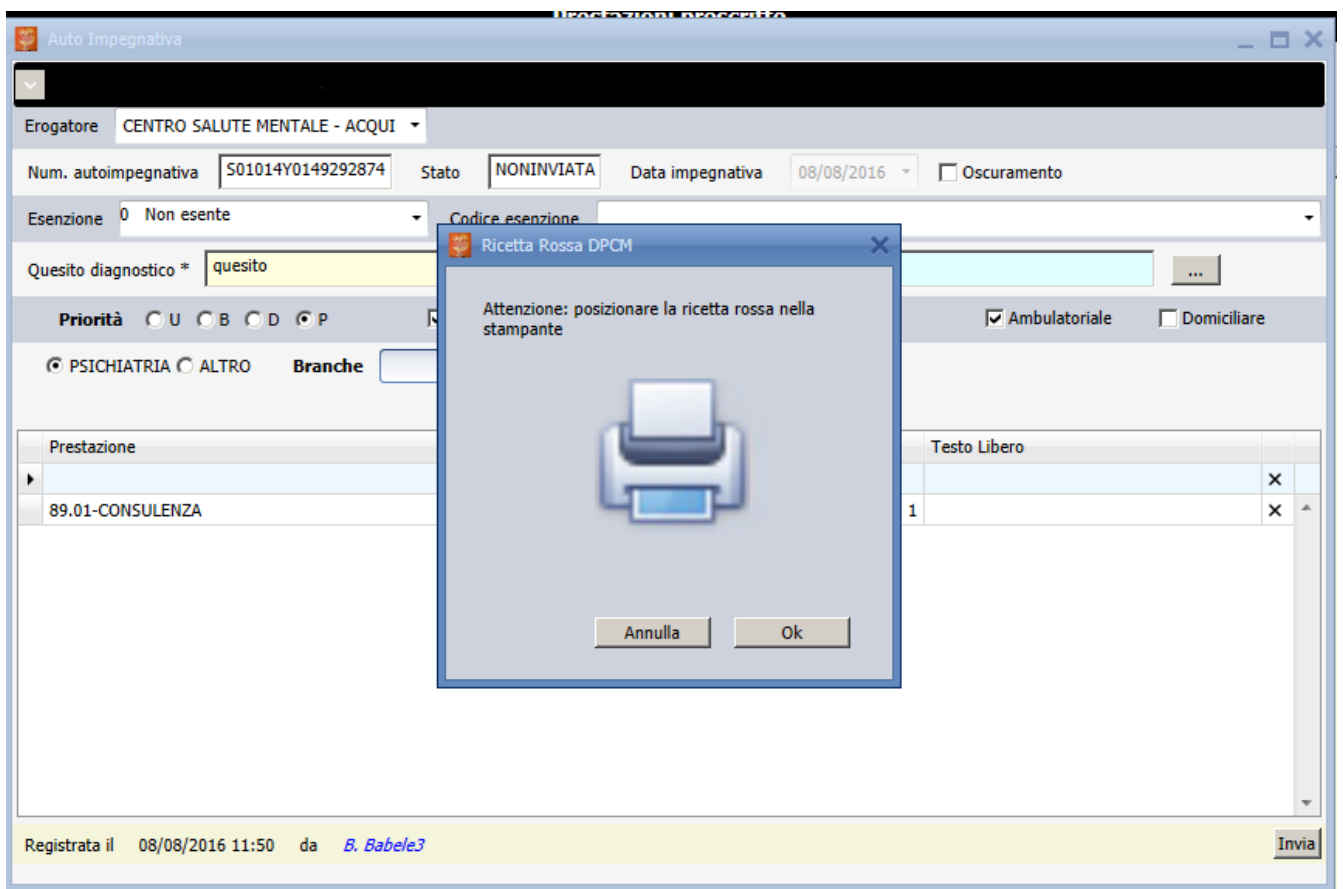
Auto Impegnativa

Erogatore CENTRO SALUTE MENTALE - ACQUI

Num. autoimpegnativa S01014Y0149292874 Stato NONINVIATA Data impegnativa 08/08/2016 Oscuramento

Esenzione 0 Non esente Codice esenzione

Quesito diagnostico * quesito ...

Priorità U B D P Ambulatoriale Domiciliare

PSICHIATRIA ALTRO Branche

| Prestazione | | Testo Libero | |
|---|---|---|---|
| | | | ✕ |
| 89.01-CONSULENZA | 1 | | ✕ |

Ricetta Rossa DPCM

Attenzione: posizionare la ricetta rossa nella stampante

Annulla Ok

Registrata il 08/08/2016 11:50 da B. Babele3

Invia